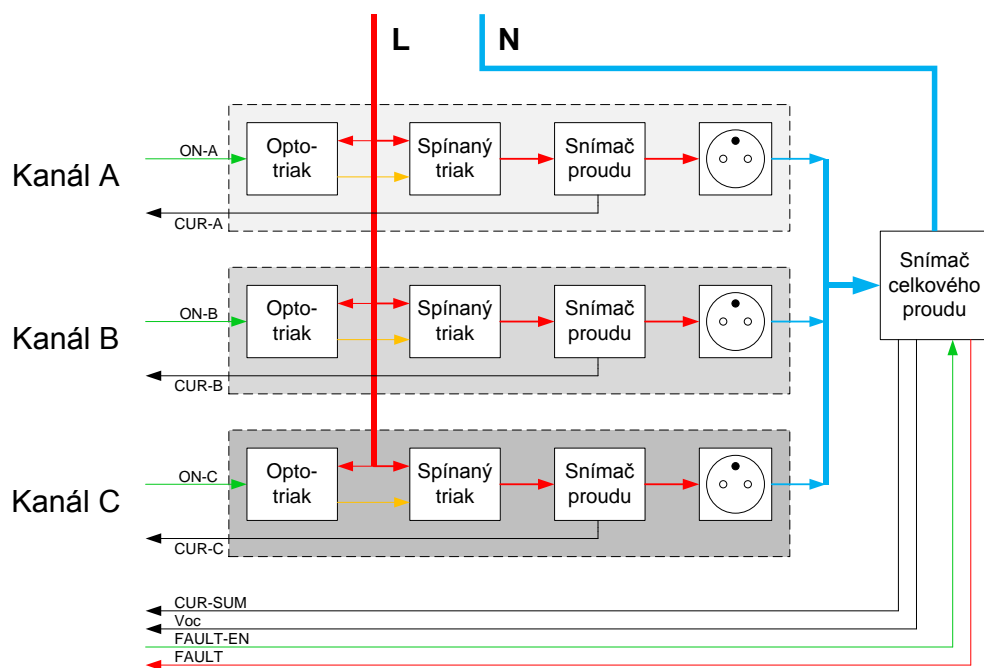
L

N

Kanál A

ON-A

Opto-triak

Spínaný triak

Snímač proudu

CUR-A

Kanál B

ON-B

Opto-triak

Spínaný triak

Snímač proudu

CUR-B

Kanál C

ON-C

Opto-triak

Spínaný triak

Snímač proudu

CUR-C

Snímač celkového proudu

CUR-SUM

Voc

FAULT-EN

FAULT